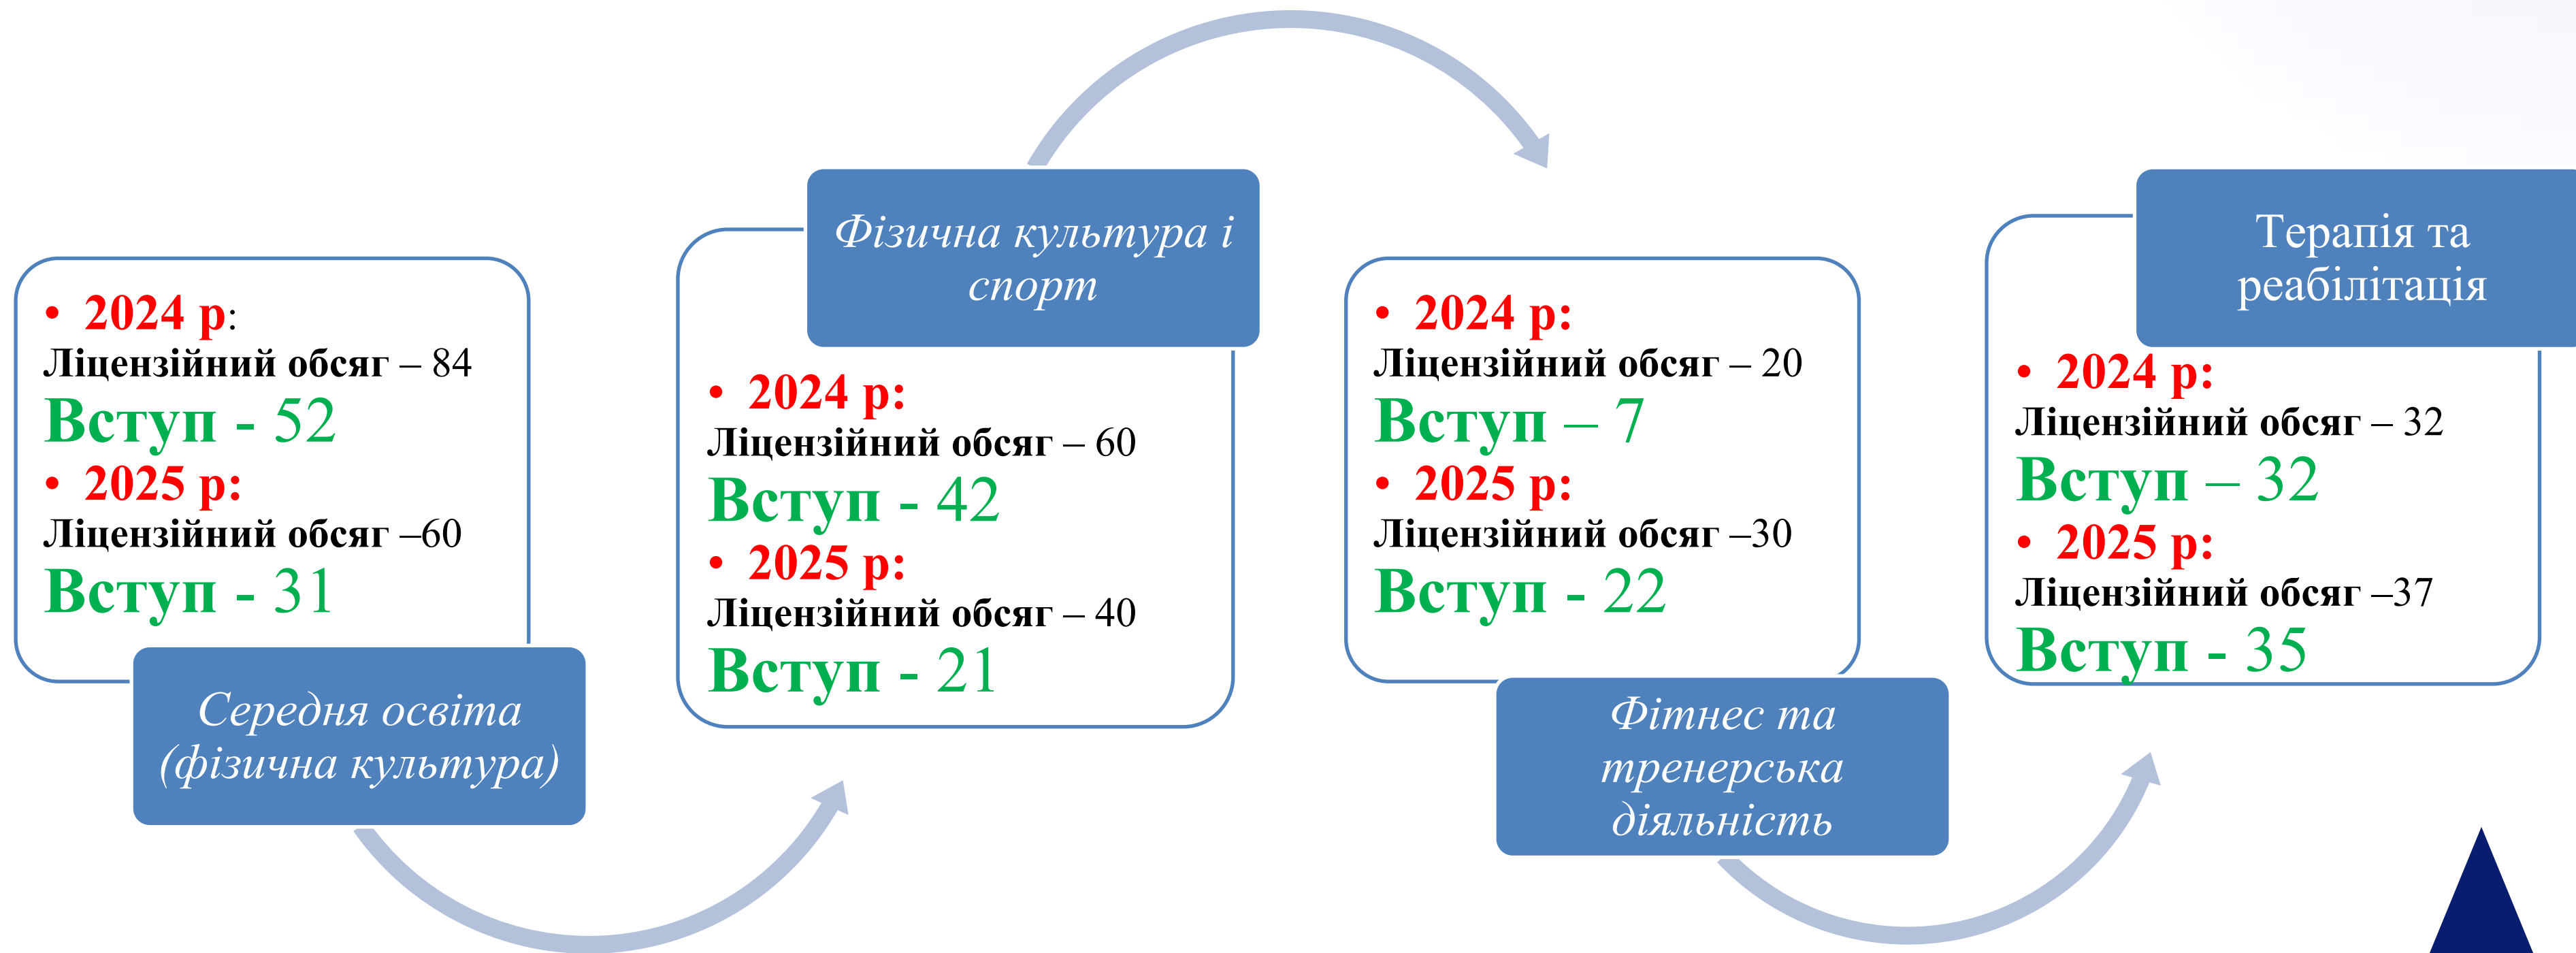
• 2024 р:
Ліцензійний обсяг – 84
Вступ - 52
• 2025 р:
Ліцензійний обсяг –60
Вступ - 31

Середня освіта (фізична культура)

Фізична культура і спорт

• 2024 р:
Ліцензійний обсяг – 60
Вступ - 42
• 2025 р:
Ліцензійний обсяг – 40
Вступ - 21

• 2024 р:
Ліцензійний обсяг – 20
Вступ – 7
• 2025 р:
Ліцензійний обсяг –30
Вступ - 22

Фітнес та тренерська діяльність

Терапія та реабілітація

• 2024 р:
Ліцензійний обсяг – 32
Вступ – 32
• 2025 р:
Ліцензійний обсяг –37
Вступ - 35